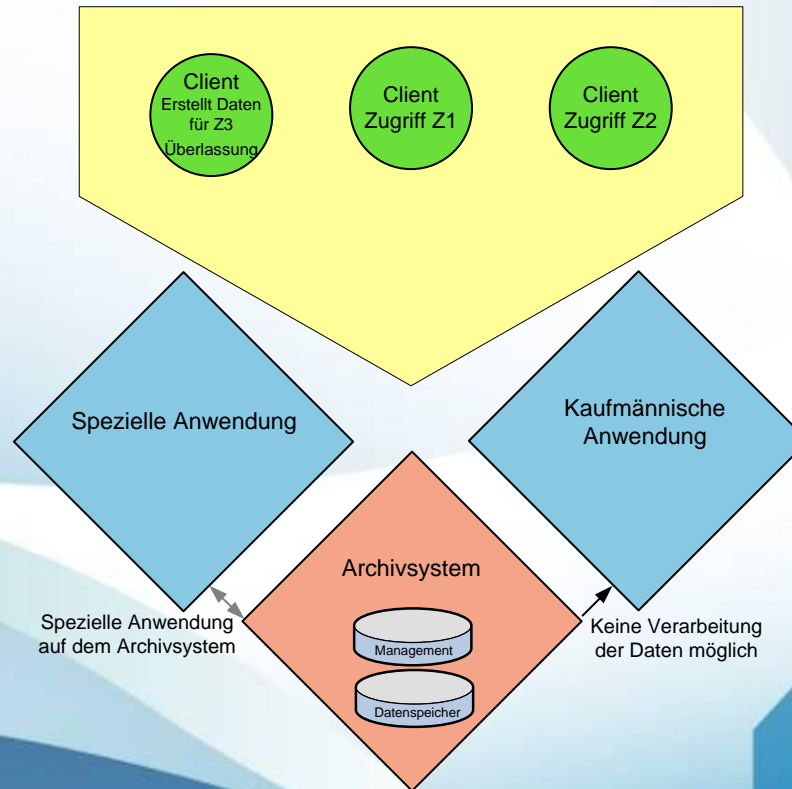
Client
Erstellt Daten für Z3
Überlassung

Client
Zugriff Z1

Client
Zugriff Z2

Spezielle Anwendung

Kaufmännische Anwendung

Archivsystem

Management

Datenspeicher

Spezielle Anwendung auf dem Archivsystem

Keine Verarbeitung der Daten möglich